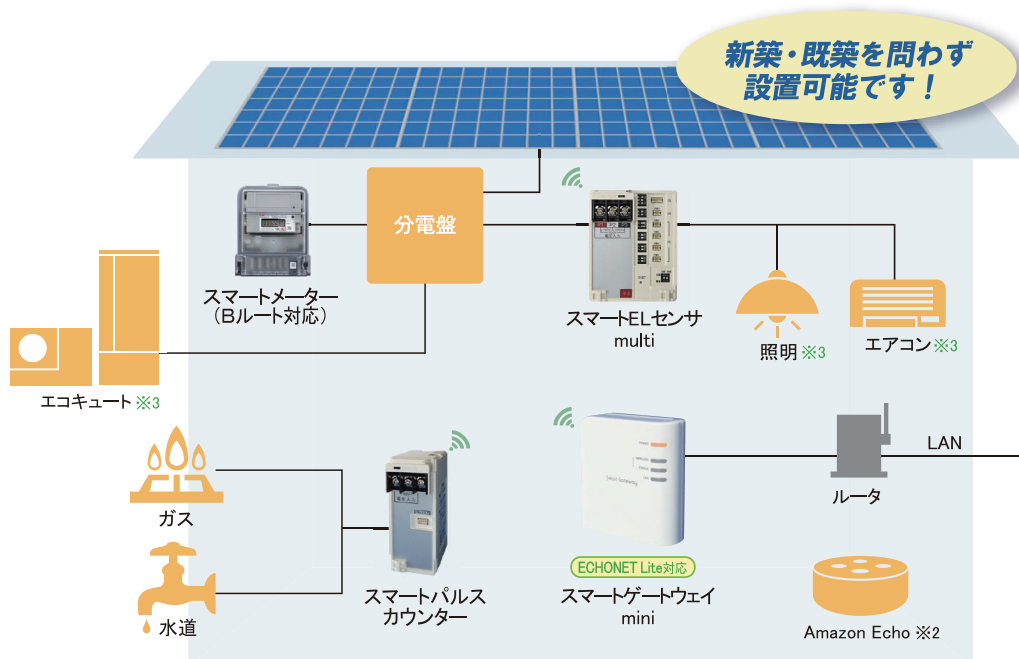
新築・既築を問わず
設置可能です！

分電盤

スマートメーター
（Bルート対応）

スマートELセンサ
multi

照明 ※3

エアコン ※3

エコキュート ※3

LAN

ルータ

ガス

水道

スマートパルス
カウンター

ECHONET Lite対応

スマートゲートウェイ
mini

Amazon Echo ※2